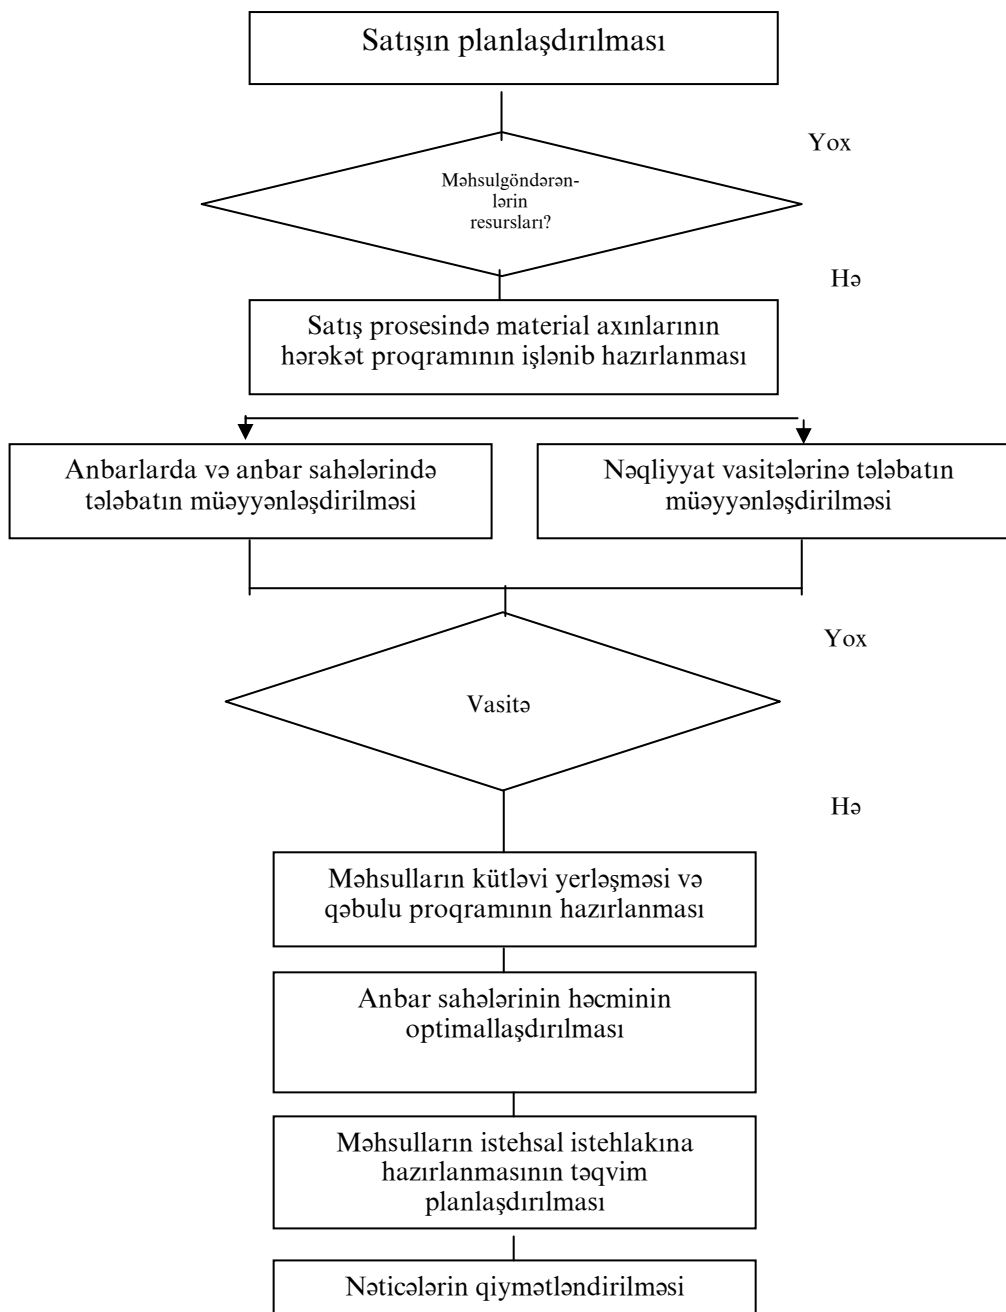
Satışın planlaşdırılması

Yox

Məhsulgöndərənlərin resursları?

Hə

Satış prosesində material axınlarının hərəkət proqramının işlənib hazırlanması

Anbarlarda və anbar sahələrində tələbatın müəyyənləşdirilməsi

Nəqliyyat vasitələrinə tələbatın müəyyənləşdirilməsi

Yox

Vasitə

Hə

Məhsulların kütləvi yerləşməsi və qəbulu proqramının hazırlanması

Anbar sahələrinin həcminin optimallaşdırılması

Məhsulların istehsal istehlakına hazırlanmasının təqvim planlaşdırılması

Nəticələrin qiymətləndirilməsi